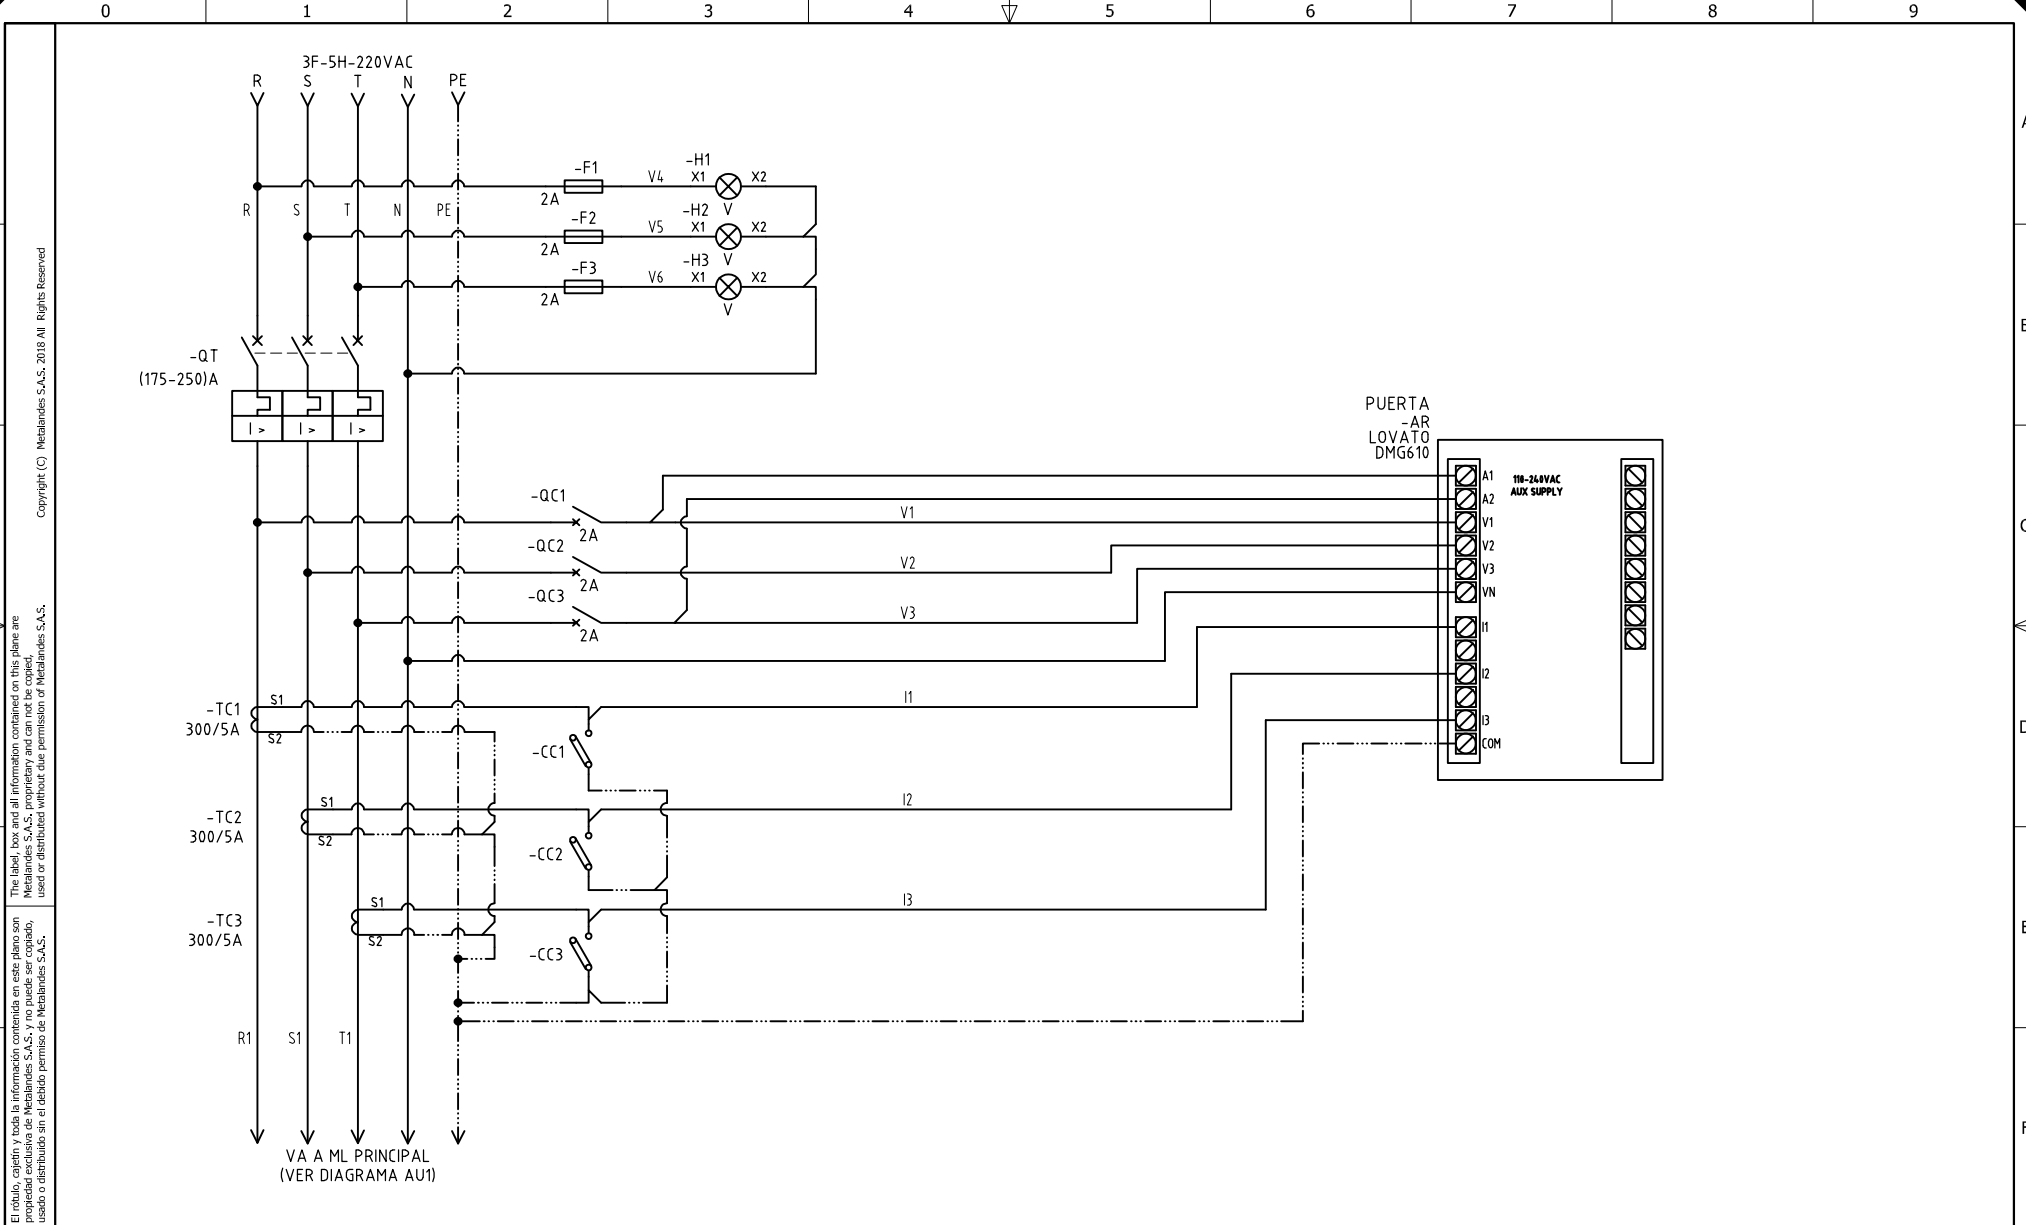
0 1 2 3 4 5 6 7 8 9

3F-5H-220VAC
R S T N PE

R S T N PE

-F1
2A
V4
-H1
X1 X2
V
-F2
2A
V5
-H2
X1 X2
V
-F3
2A
V6
-H3
X1 X2
V

-QT
(175-250)A
I > I > I >

PUERTA
-AR
LOVATO
DMG610

A1
A2
V1
V2
V3
VN
I1
I2
I3
COM
110-240VAC
AUX SUPPLY

-QC1
2A
V1
-QC2
2A
V2
-QC3
2A
V3

-TC1
300/5A
S1
S2
I1
-CC1

-TC2
300/5A
S1
S2
I2
-CC2

-TC3
300/5A
S1
S2
I3
-CC3

R1 S1 T1

VA A ML PRINCIPAL
(VER DIAGRAMA AU1)

Copyright (C) Metalandes S.A.S. 2018 All Rights Reserved

The label, box and all information contained on this plane are Metalandes S.A.S. proprietary and can not be copied, used or distributed without due permission of Metalandes S.A.S.

El rótulo, cajetín y toda la información contenida en este plano son propiedad exclusiva de Metalandes S.A.S. y no puede ser copiado, usado o distribuido sin el debido permiso de Metalandes S.A.S.

A
B
C
D
E
F